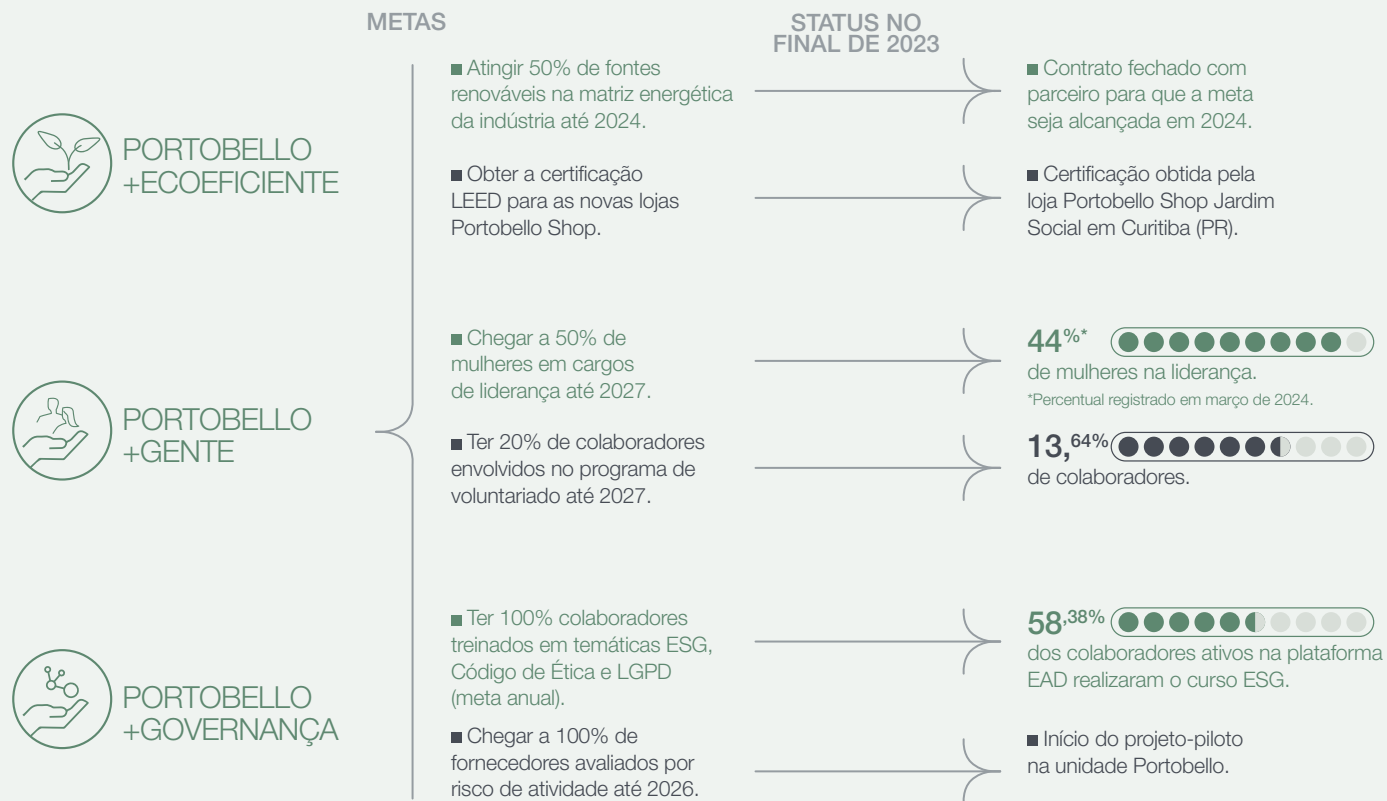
METAS

STATUS NO FINAL DE 2023

PORTOBELLO +ECOEFICIENTE

■ Atingir 50% de fontes renováveis na matriz energética da indústria até 2024.

■ Contrato fechado com parceiro para que a meta seja alcançada em 2024.

■ Obter a certificação LEED para as novas lojas Portobello Shop.

■ Certificação obtida pela loja Portobello Shop Jardim Social em Curitiba (PR).

PORTOBELLO +GENTE

■ Chegar a 50% de mulheres em cargos de liderança até 2027.

44%* de mulheres na liderança.
*Percentual registrado em março de 2024.

■ Ter 20% de colaboradores envolvidos no programa de voluntariado até 2027.

13,64% de colaboradores.

PORTOBELLO +GOVERNANÇA

■ Ter 100% colaboradores treinados em temáticas ESG, Código de Ética e LGPD (meta anual).

58,38% dos colaboradores ativos na plataforma EAD realizaram o curso ESG.

■ Chegar a 100% de fornecedores avaliados por risco de atividade até 2026.

■ Início do projeto-piloto na unidade Portobello.